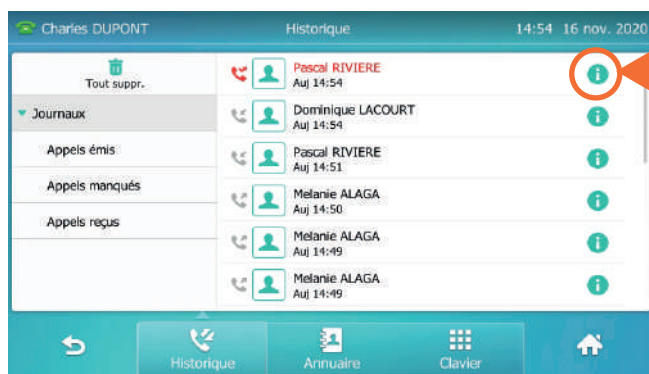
Charles DUPONT
Historique
14:54 16 nov. 2020

Tout suppr.

Journaux
Appels émis
Appels manqués
Appels reçus

Pascal RIVIERE
Auj 14:54

Dominique LACOURT
Auj 14:54

Pascal RIVIERE
Auj 14:51

Melanie ALAGA
Auj 14:50

Melanie ALAGA
Auj 14:49

Melanie ALAGA
Auj 14:49

Historique
Annuaire
Clavier